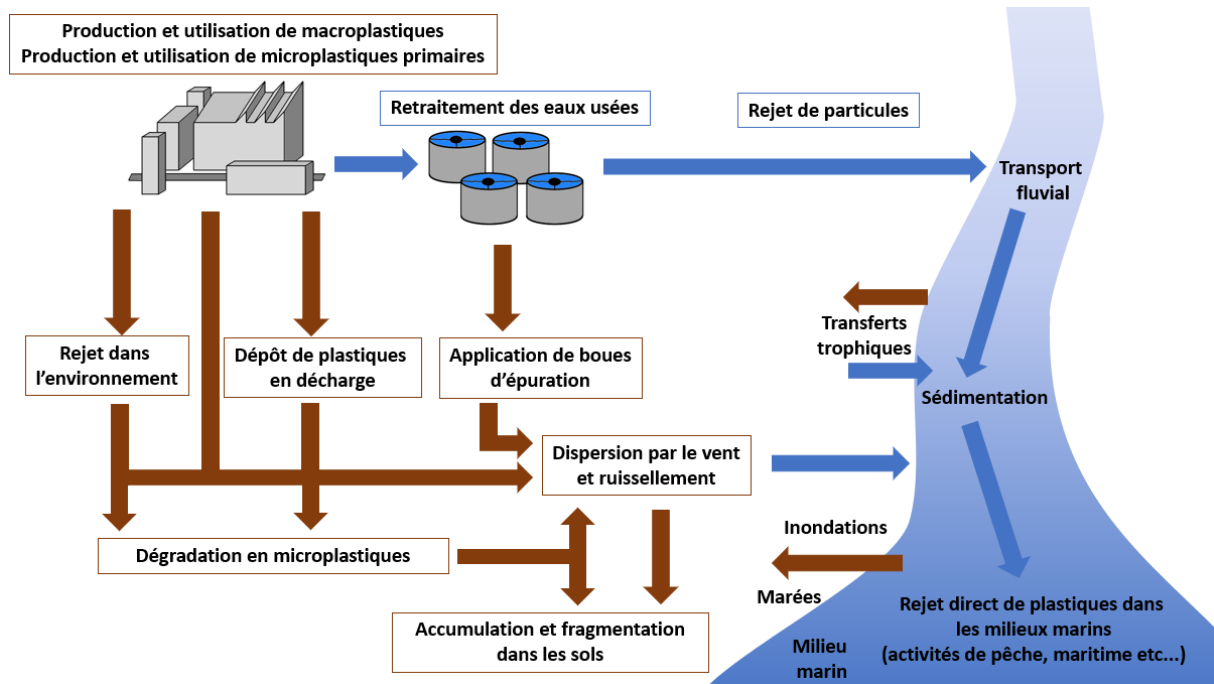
Production et utilisation de macroplastiques
Production et utilisation de microplastiques primaires

Retraitement des eaux usées

Rejet de particules

Transport fluvial

Transferts trophiques

Sédimentation

Rejet dans l'environnement

Dépôt de plastiques en décharge

Application de boues d'épuration

Dispersion par le vent et ruissellement

Dégradation en microplastiques

Inondations

Marées

Accumulation et fragmentation dans les sols

Milieu marin

Rejet direct de plastiques dans les milieux marins (activités de pêche, maritime etc...)